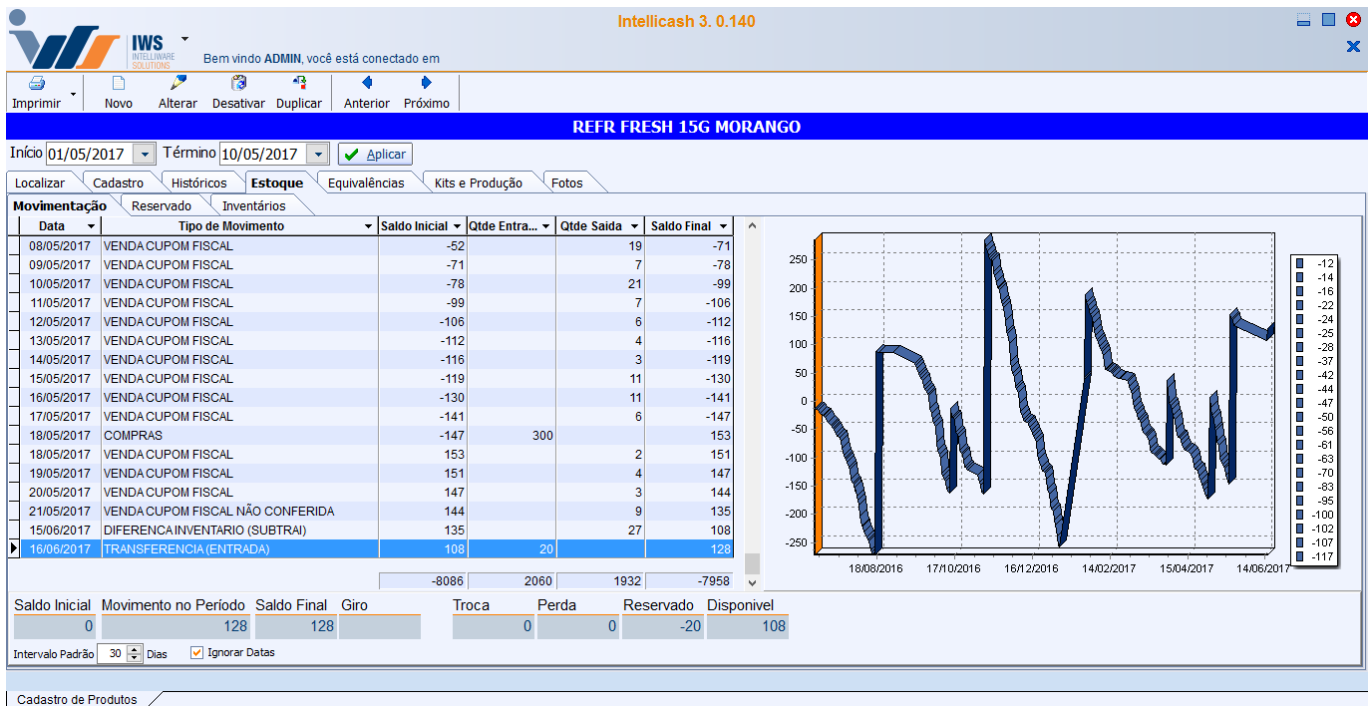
IWS INTELLIWARE SOLUTIONS

Intellicash 3. 0.140

Bem vindo ADMIN, você está conectado em

Imprimir Novo Alterar Desativar Duplicar Anterior Próximo

REFR FRESH 15G MORANGO

Início 01/05/2017 Término 10/05/2017 Aplicar

Localizar Cadastro Históricos Estoque Equivalências Kits e Produção Fotos

Movimentação Reservado Inventários

| Data | Tipo de Movimento | Saldo Inicial | Qtde Entra... | Qtde Saida | Saldo Final |
|---|---|---|---|---|---|
| 08/05/2017 | VENDA CUPOM FISCAL | -52 | | 19 | -71 |
| 09/05/2017 | VENDA CUPOM FISCAL | -71 | | 7 | -78 |
| 10/05/2017 | VENDA CUPOM FISCAL | -78 | | 21 | -99 |
| 11/05/2017 | VENDA CUPOM FISCAL | -99 | | 7 | -106 |
| 12/05/2017 | VENDA CUPOM FISCAL | -106 | | 6 | -112 |
| 13/05/2017 | VENDA CUPOM FISCAL | -112 | | 4 | -116 |
| 14/05/2017 | VENDA CUPOM FISCAL | -116 | | 3 | -119 |
| 15/05/2017 | VENDA CUPOM FISCAL | -119 | | 11 | -130 |
| 16/05/2017 | VENDA CUPOM FISCAL | -130 | | 11 | -141 |
| 17/05/2017 | VENDA CUPOM FISCAL | -141 | | 6 | -147 |
| 18/05/2017 | COMPRAS | -147 | 300 | | 153 |
| 18/05/2017 | VENDA CUPOM FISCAL | 153 | | 2 | 151 |
| 19/05/2017 | VENDA CUPOM FISCAL | 151 | | 4 | 147 |
| 20/05/2017 | VENDA CUPOM FISCAL | 147 | | 3 | 144 |
| 21/05/2017 | VENDA CUPOM FISCAL NÃO CONFERIDA | 144 | | 9 | 135 |
| 15/06/2017 | DIFERENCA INVENTARIO (SUBTRAI) | 135 | | 27 | 108 |
| 16/06/2017 | TRANSFERENCIA (ENTRADA) | 108 | 20 | | 128 |
| | | -8086 | 2060 | 1932 | -7958 |

250 200 150 100 50 0 -50 -100 -150 -200 -250
18/08/2016 17/10/2016 16/12/2016 14/02/2017 15/04/2017 14/06/2017
-12 -14 -16 -22 -24 -25 -28 -37 -42 -44 -47 -50 -56 -61 -63 -70 -83 -95 -100 -102 -107 -117

Saldo Inicial 0 | Movimento no Período 128 | Saldo Final 128 | Giro | Troca 0 | Perda 0 | Reservado -20 | Disponivel 108

Intervalo Padrão 30 Dias Ignorar Datas

Cadastro de Produtos